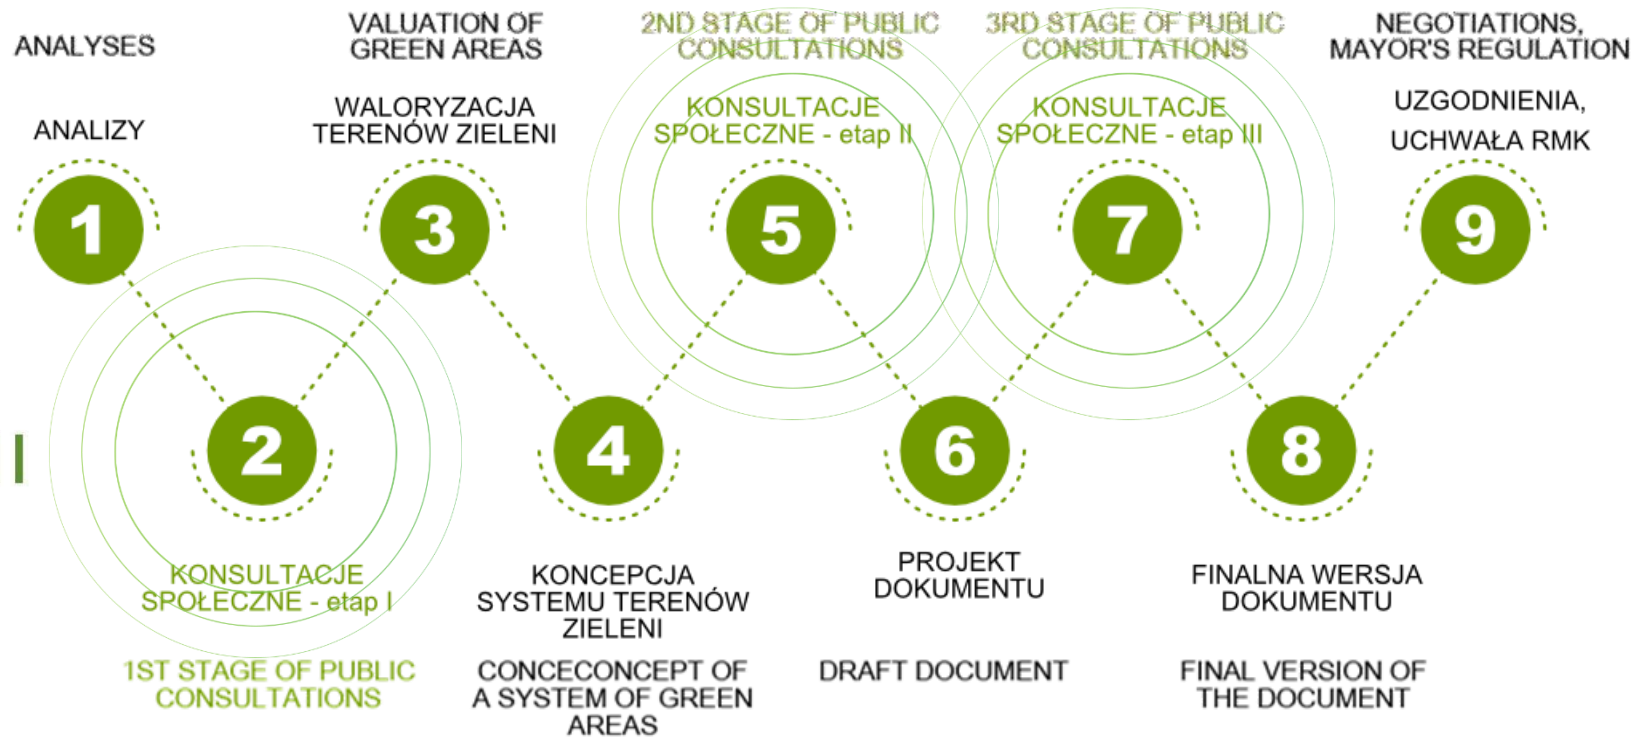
ANALYSES

ANALIZY

1

VALUATION OF GREEN AREAS

WALORYZACJA TERENÓW ZIELENI

3

2ND STAGE OF PUBLIC CONSULTATIONS

KONSULTACJE SPOŁECZNE - etap II

5

3RD STAGE OF PUBLIC CONSULTATIONS

KONSULTACJE SPOŁECZNE - etap III

7

NEGOTIATIONS, MAYOR'S REGULATION

UZGODNIENIA, UCHWAŁA RMK

9

2

KONSULTACJE SPOŁECZNE - etap I

1ST STAGE OF PUBLIC CONSULTATIONS

4

KONCEPCJA SYSTEMU TERENÓW ZIELENI

CONCECONCEPT OF A SYSTEM OF GREEN AREAS

6

PROJEKT DOKUMENTU

DRAFT DOCUMENT

8

FINALNA WERSJA DOKUMENTU

FINAL VERSION OF THE DOCUMENT